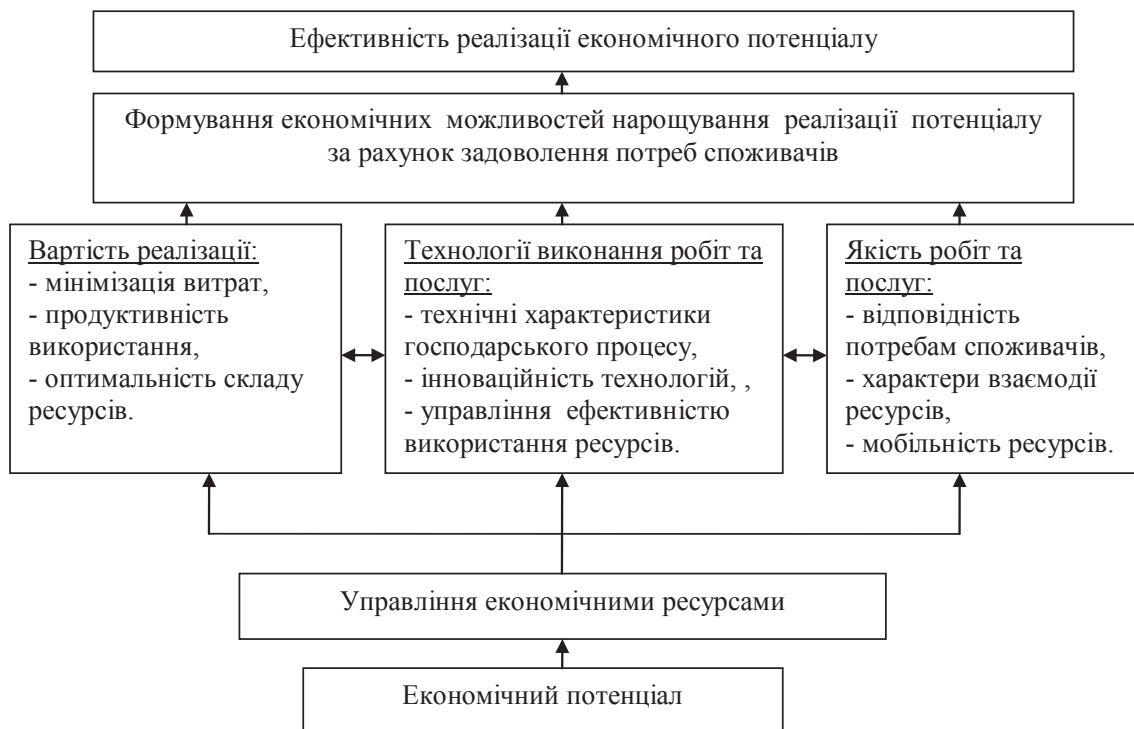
Ефективність реалізації економічного потенціалу

Формування економічних можливостей нарощування реалізації потенціалу за рахунок задоволення потреб споживачів

Вартість реалізації:
- мінімізація витрат,
- продуктивність використання,
- оптимальність складу ресурсів.

Технології виконання робіт та послуг:
- технічні характеристики господарського процесу,
- інноваційність технологій, ,
- управління ефективністю використання ресурсів.

Якість робіт та послуг:
- відповідність потребам споживачів,
- характери взаємодії ресурсів,
- мобільність ресурсів.

Управління економічними ресурсами

Економічний потенціал